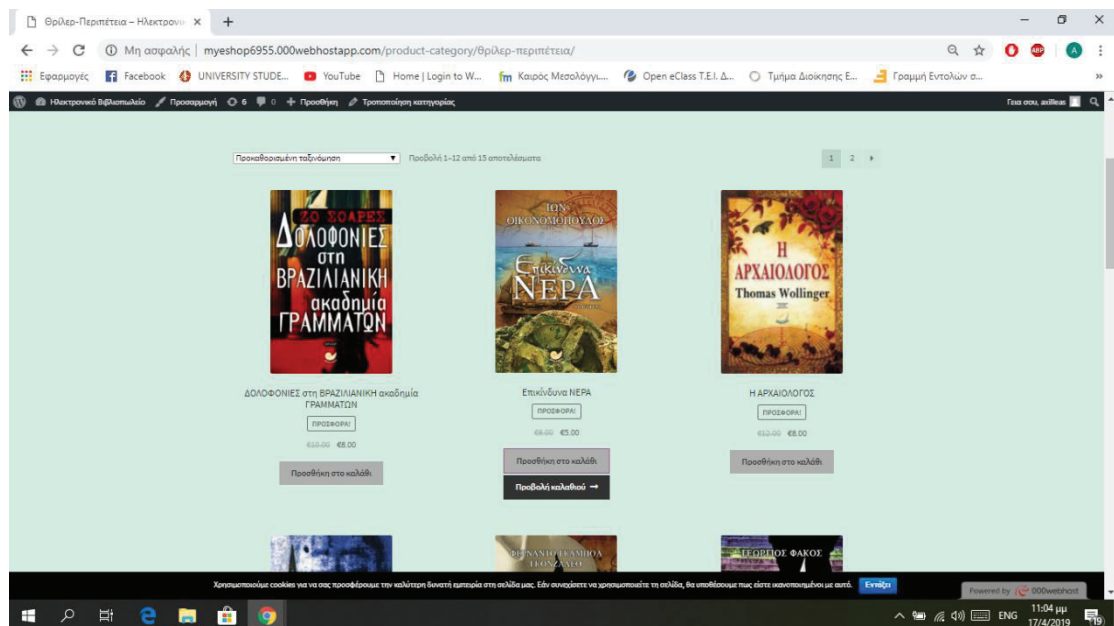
Θρίλερ-Περιπέτεια – Ηλεκτρονι ×

Μη ασφαλής | myeshop6955.000webhostapp.com/product-category/θρίλερ-περιπέτεια/

Εφαρμογές Facebook UNIVERSITY STUDE... YouTube Home | Login to W... Καιρός Μεσολόγγι... Open eClass T.E.I. Δ... Τμήμα Διοίκησης Ε... Γραμμή Εντολών σ...

Ηλεκτρονικό Βιβλιοπωλείο Προσαρμογή 6 0 Προσθήκη Τροποποίηση κατηγορίας Γεια σου, axilleas

Προκαθορισμένη ταξινόμηση Προβολή 1–12 από 15 αποτελέσματα 1 2

ΖΟ ΣΟΑΡΕΣ ΔΟΛΟΦΟΝΙΕΣ στη ΒΡΑΖΙΛΙΑΝΙΚΗ ακαδημία ΓΡΑΜΜΑΤΩΝ

ΔΟΛΟΦΟΝΙΕΣ στη ΒΡΑΖΙΛΙΑΝΙΚΗ ακαδημία ΓΡΑΜΜΑΤΩΝ
ΠΡΟΣΦΟΡΑ!
€10.00 €8.00
Προσθήκη στο καλάθι

ΙΩΝ ΟΙΚΟΝΟΜΟΠΟΥΛΟΣ Επικίνδυνα ΝΕΡΑ

Επικίνδυνα ΝΕΡΑ
ΠΡΟΣΦΟΡΑ!
€8.00 €5.00
Προσθήκη στο καλάθι
Προβολή καλαθιού →

Η ΑΡΧΑΙΟΛΟΓΟΣ Thomas Wollinger

Η ΑΡΧΑΙΟΛΟΓΟΣ
ΠΡΟΣΦΟΡΑ!
€12.00 €8.00
Προσθήκη στο καλάθι

ΦΕΡΝΑΝΤΟ ΓΚΑΜΠΟΑ ΓΚΟΝΖΑΛΕΘ

ΓΕΩΡΓΙΟΣ ΦΑΚΟΣ

Χρησιμοποιούμε cookies για να σας προσφέρουμε την καλύτερη δυνατή εμπειρία στη σελίδα μας. Εάν συνεχίσετε να χρησιμοποιείτε τη σελίδα, θα υποθέσουμε πως είστε ικανοποιημένοι με αυτό. Εντάξει

Powered by 000webhost

ENG 11:04 μμ 17/4/2019